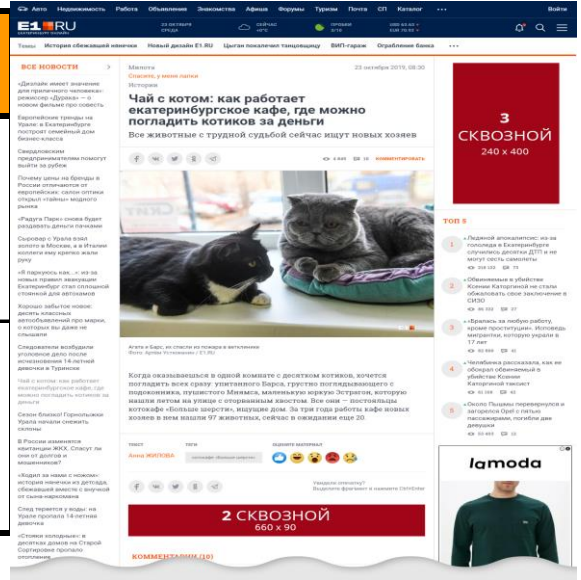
Главная Недвижимость Работа Объявления Знакомства Афиша Форумы Туризм Почта СП Каталог ••• Войти

E1.RU

23 ОКТЯБРЯ СРЕДА

СЕЙЧАС +6°C

ПРОБКИ 3/10

Темы История сбежавшей няньчки Новый дизайн E1.RU Цыган покалечил танцовщицу ВИП-гараж Ограбление банка •••

ВСЕ НОВОСТИ

«Дезлайк» имеет значение для приличного человека»: режиссёр «Дурака» — о новом фильме про совесть

Европейские тренды на Урале: в Екатеринбурге построят семейный дом бизнес-класса

Свердловским предпринимателям помогут выйти за рубеж

Почему цены на бренды в России отличаются от европейских: салон оптики открыл «тайны» модного рынка

«Радуга Парк» снова будет раздавать деньги пачками

Сыровар с Урала взял золото в Москве, а в Италии коллеги ему крепко жали руку

«Я паркуюсь как...» из-за новых правил эвакуации Екатеринбург стал сплошной стоянкой для автохамов

Хорошо забытое новое: десять классных автомобилей про марки, о которых вы даже не слышали

Следователи возбудили уголовное дело после исчезновения 14-летней девочки в Туринске

Чай с котом: как работает екатеринбургское кафе, где можно погладить котиков за деньги

Сезон близко! Горнолыжник Урала начали снежить склоны

В России изменятся квитанции ЖКХ. Спасут ли они от долгов и мошенников?

«Ходил за ножом с ножом» история няньчки из детсада, сбежавшей вместе с внучкой от сына-наркомана

След теряется у воды: на Урале пропала 14-летняя девочка

«Стояки холодные» в десятках домов на Старой Сортировке пропало отопление

Милота
Спасите, у меня лапки
Истории

23 октября 2019, 08:30

Чай с котом: как работает екатеринбургское кафе, где можно погладить котиков за деньги

Все животные с трудной судьбой сейчас ищут новых хозяев

6 849 16 КОММЕНТИРОВАТЬ

Агата и Барс, их спасли из пожара в Ялтинском
Фото: Артём Устюжанин / E1.RU

Когда оказываешься в одной комнате с десятком котиков, хочется погладить всех сразу: упитанного Барса, грустно поглядывающего с подоконника, пушистого Миямса, маленькую юркую Эстрагон, которую нашли летом на улице с оторванным хвостом. Все они — постояльцы котокафе «Больше шерсти», ищущие дом. За три года работы кафе новых хозяев в нем нашли 97 животных, сейчас в ожидании еще 20.

ТЕКСТ Анна ЖИТЕЕВА

ТЕГИ котокафе «Больше шерсти»

ОЦЕНИТЕ МАТЕРИАЛ

Увидели опечатку? Выделите фрагмент и нажмите Ctrl+Enter

2 СКВОЗНОЙ 660 x 90

КОММЕНТАРИИ (16)

3 СКВОЗНОЙ 240 x 400

ТОП 5

1 «Ледяной апокалипсис: из-за гололеда в Екатеринбурге случились десятки ДТП и не смогли взлететь самолеты

2 Обвиняемые в убийстве Ксении Каторгиной не стали обжаловать свое заключение в СИЗО

3 «Брались за любую работу, кроме проституции»: Исповедь мигрантки, которую украли в 17 лет

4 Челябинка рассказала, как ее обокрал обвиняемый в убийстве Ксении Каторгиной таксист

5 Около Пышмы перевернулся и загорелся Opel с пятью пассажирами, погибли две девушки

lamoda